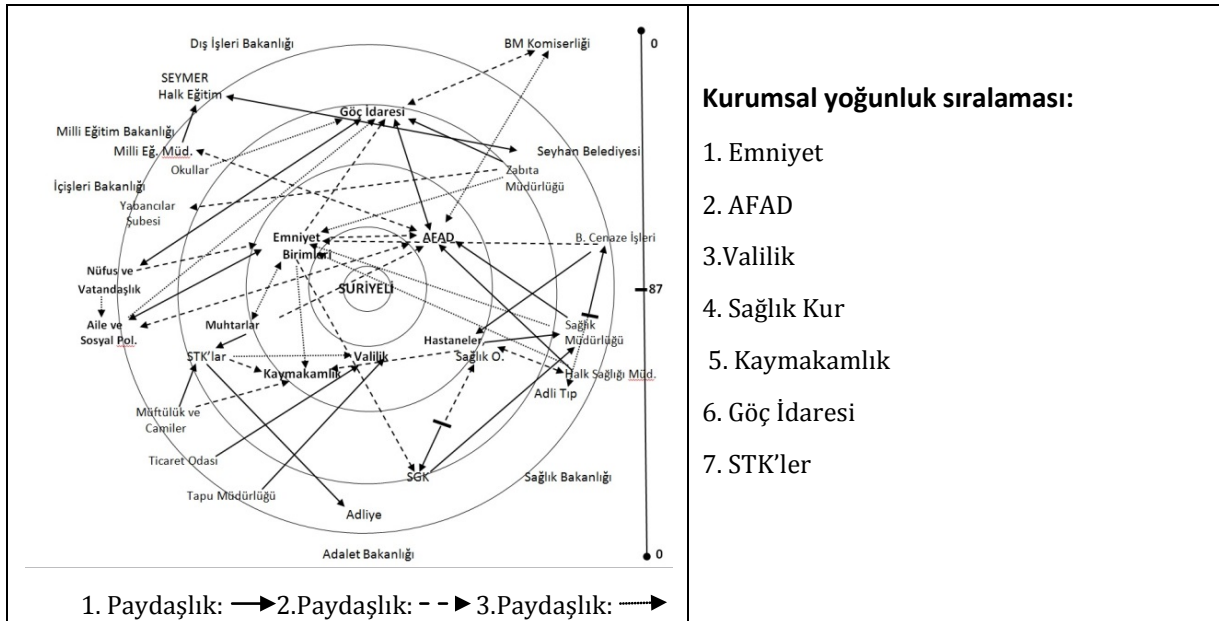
Dış İşleri Bakanlığı

BM Komiserliği

0

SEYMER Halk Eğitim

Göç İdaresi

Milli Eğitim Bakanlığı

Milli Eğ. Müd.

Seyhan Belediyesi

Okullar

Zabıta Müdürlüğü

İçişleri Bakanlığı

Yabancılar Şubesi

Emniyet Birimleri

AFAD

B. Cenaze İşleri

Nüfus ve Vatandaşlık

SURİYELİ

87

Aile ve Sosyal Pol.

Muhtarlar

Hastaneler

Sağlık Müdürlüğü

STK'lar

Valilik

Sağlık O.

Kaymakamlık

Halk Sağlığı Müd.

Adli Tıp

Müftülük ve Camiler

Ticaret Odası

SGK

Sağlık Bakanlığı

Tapu Müdürlüğü

Adliye

Adalet Bakanlığı

0

1. Paydaşlık: 2.Paydaşlık: 3.Paydaşlık:

Kurumsal yoğunluk sıralaması:

1. Emniyet

2. AFAD

3.Valilik

4. Sağlık Kur

5. Kaymakamlık

6. Göç İdaresi

7. STK'ler